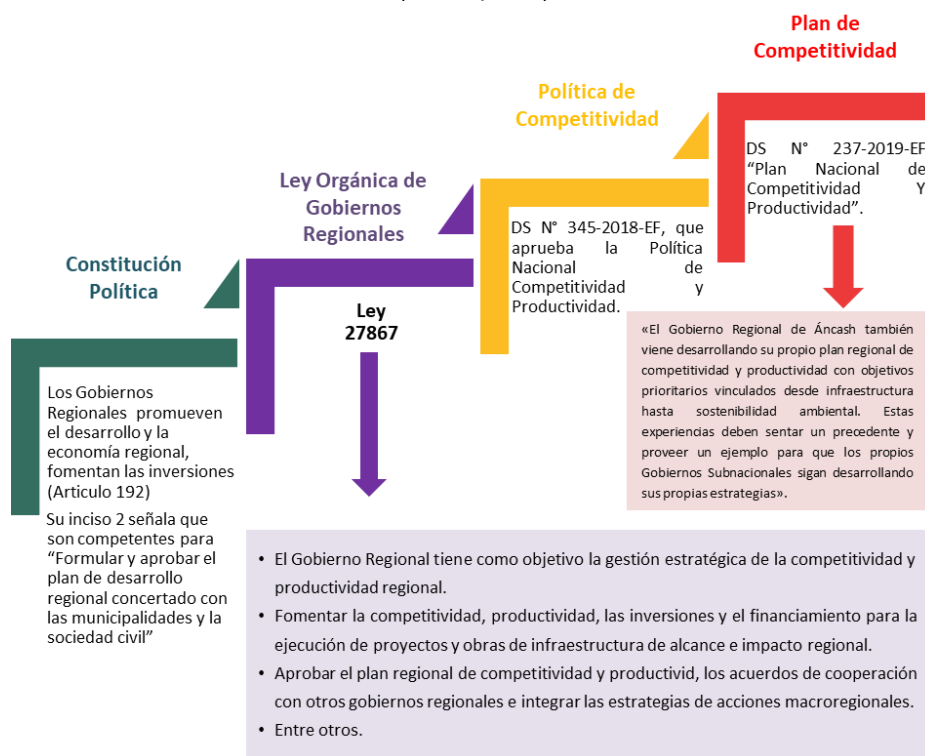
Plan de Competitividad

Política de Competitividad

DS N° 237-2019-EF "Plan Nacional de Competitividad Y Productividad".

Ley Orgánica de Gobiernos Regionales

DS N° 345-2018-EF, que aprueba la Política Nacional de Competitividad y Productividad.

Constitución Política

Ley 27867

«El Gobierno Regional de Áncash también viene desarrollando su propio plan regional de competitividad y productividad con objetivos prioritarios vinculados desde infraestructura hasta sostenibilidad ambiental. Estas experiencias deben sentar un precedente y proveer un ejemplo para que los propios Gobiernos Subnacionales sigan desarrollando sus propias estrategias».

Los Gobiernos Regionales promueven el desarrollo y la economía regional, fomentan las inversiones (Articulo 192)

Su inciso 2 señala que son competentes para "Formular y aprobar el plan de desarrollo regional concertado con las municipalidades y la sociedad civil"

• El Gobierno Regional tiene como objetivo la gestión estratégica de la competitividad y productividad regional.
• Fomentar la competitividad, productividad, las inversiones y el financiamiento para la ejecución de proyectos y obras de infraestructura de alcance e impacto regional.
• Aprobar el plan regional de competitividad y productivid, los acuerdos de cooperación con otros gobiernos regionales e integrar las estrategias de acciones macroregionales.
• Entre otros.